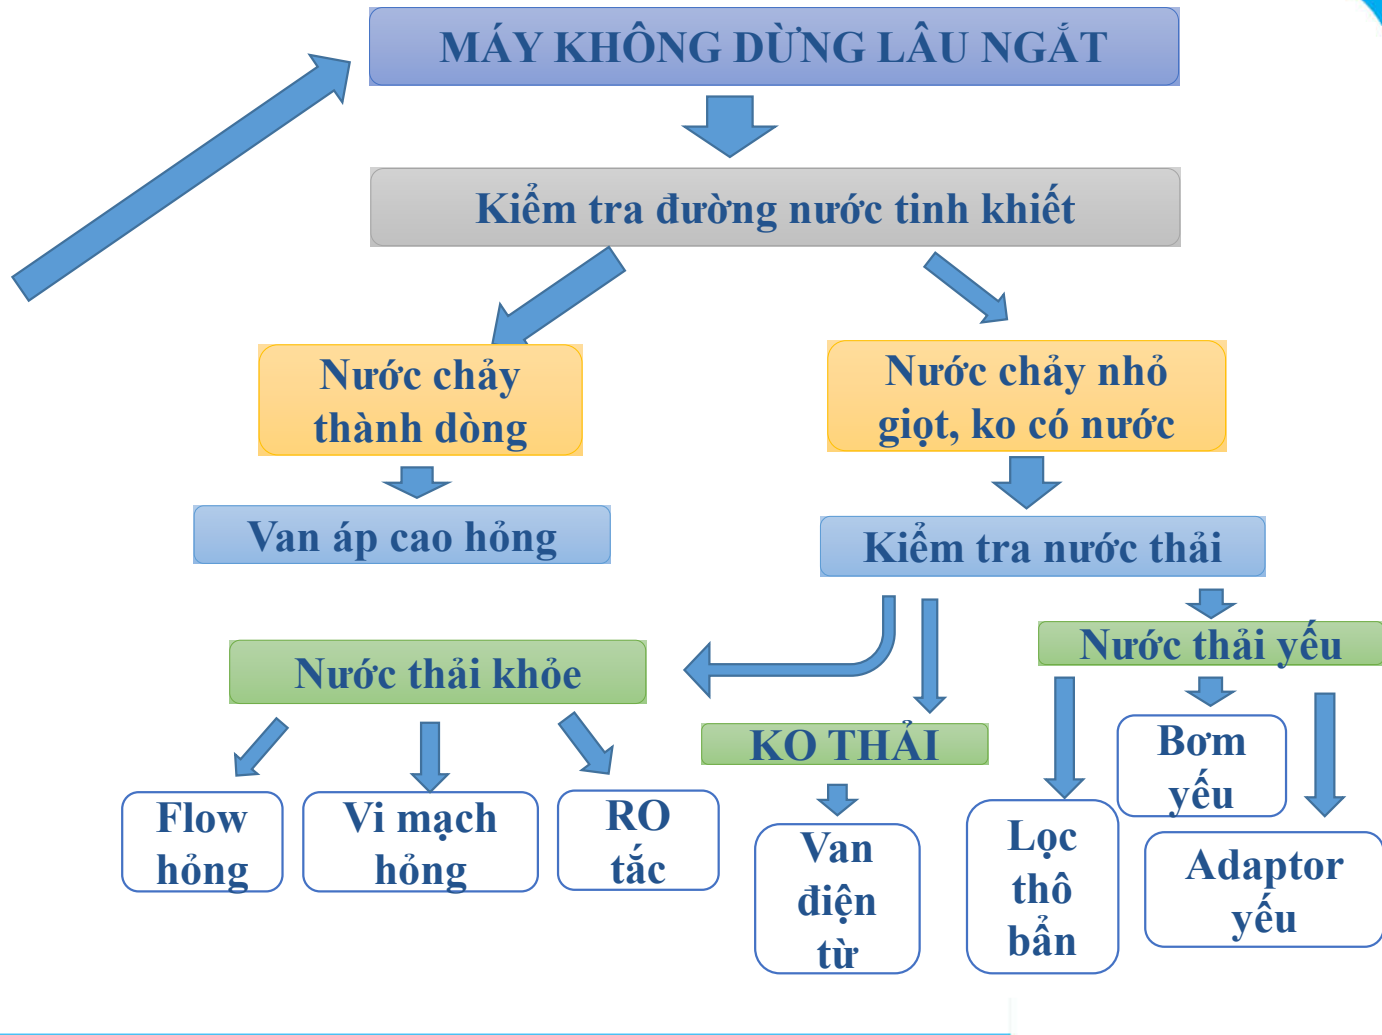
MÁY KHÔNG DỪNG LÂU NGẮT

Kiểm tra đường nước tinh khiết

Nước chảy thành dòng

Nước chảy nhỏ giọt, ko có nước

Van áp cao hỏng

Kiểm tra nước thải

Nước thải khỏe

Nước thải yếu

KO THẢI

Flow hỏng

Vi mạch hỏng

RO tắc

Van điện từ

Lọc thô bẩn

Bơm yếu

Adaptor yếu